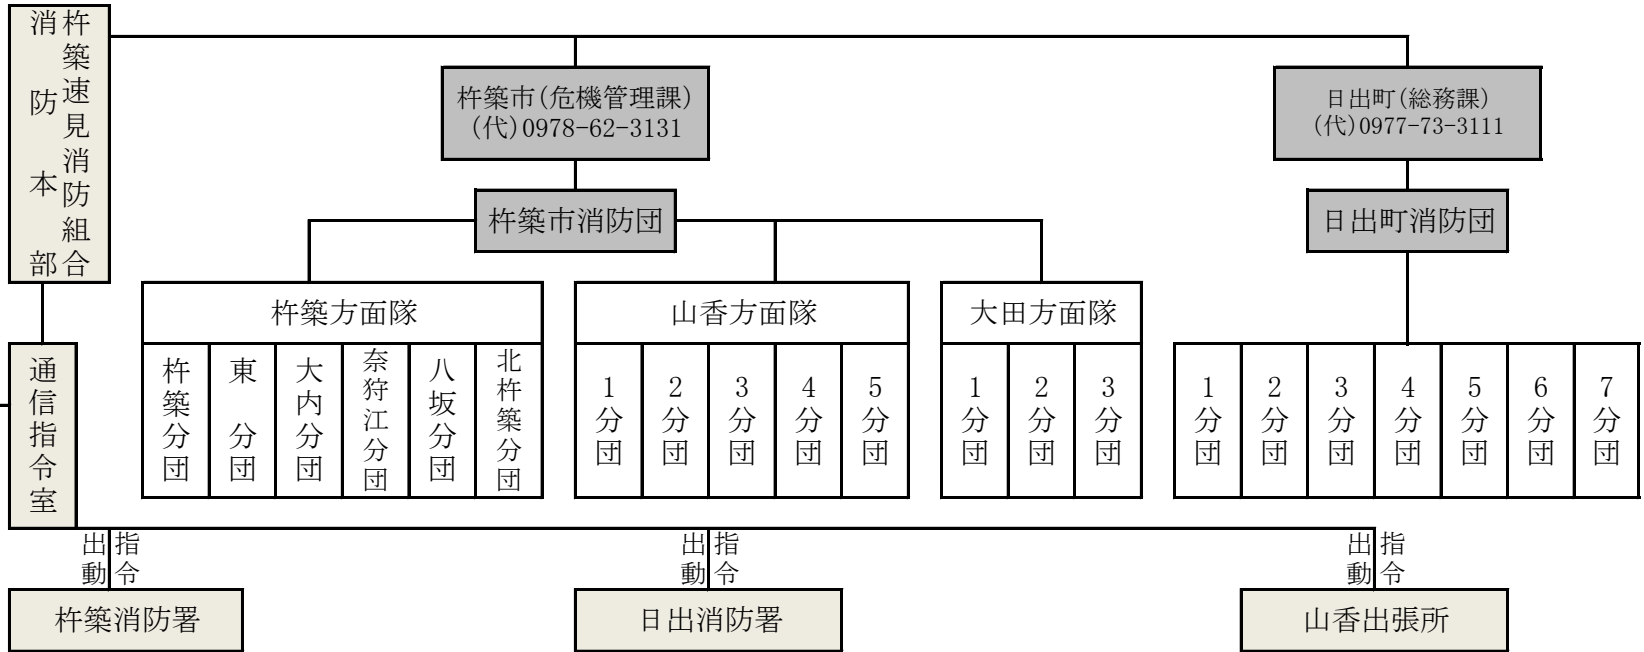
杵築速見消防組合
消防本部

杵築市(危機管理課)
(代)0978-62-3131

日出町(総務課)
(代)0977-73-3111

杵築市消防団

日出町消防団

杵築方面隊

杵築分団
東 分団
大内分団
奈狩江分団
八坂分団
北杵築分団

山香方面隊

1分団
2分団
3分団
4分団
5分団

大田方面隊

1分団
2分団
3分団

1分団
2分団
3分団
4分団
5分団
6分団
7分団

通信指令室

出動 指令

出動 指令

出動 指令

杵築消防署

日出消防署

山香出張所